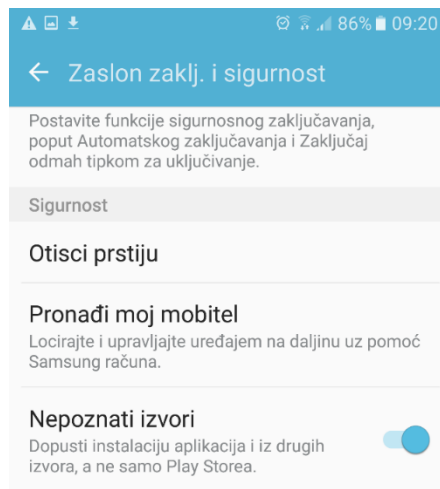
86% 09:20

← Zaslon zaklj. i sigurnost

Postavite funkcije sigurnosnog zaključavanja, poput Automatskog zaključavanja i Zaključaj odmah tipkom za uključivanje.

Sigurnost

Otisci prstiju

Pronađi moj mobitel
Locirajte i upravljajte uređajem na daljinu uz pomoć Samsung računa.

Nepoznati izvori
Dopusti instalaciju aplikacija i iz drugih izvora, a ne samo Play Storea.